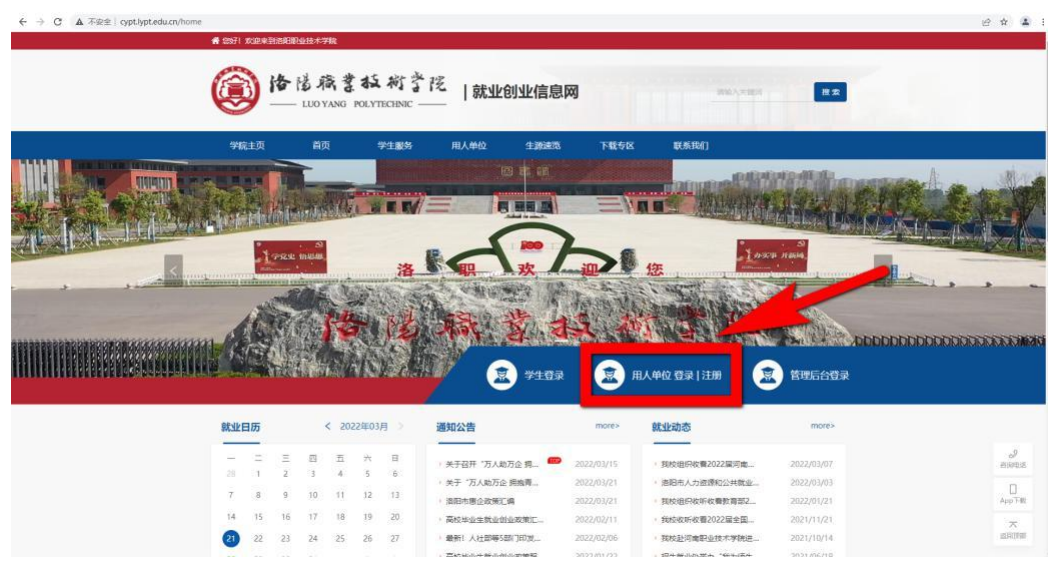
不安全 | cypt.lypt.edu.cn/home

您好！欢迎来到洛阳职业技术学院

洛阳职业技术学院
LUO YANG POLYTECHNIC
| 就业创业信息网

请输入关键词
搜索

学院主页 首页 学生服务 用人单位 生源速览 下载专区 联系我们

洛 职 欢 迎 您

洛阳职业技术学院

学生登录
用人单位 登录 | 注册
管理后台登录

就业日历
2022年03月

| 一 | 二 | 三 | 四 | 五 | 六 | 日 |
|---|---|---|---|---|---|---|
| 28 | 1 | 2 | 3 | 4 | 5 | 6 |
| 7 | 8 | 9 | 10 | 11 | 12 | 13 |
| 14 | 15 | 16 | 17 | 18 | 19 | 20 |
| 21 | 22 | 23 | 24 | 25 | 26 | 27 |

通知公告 more>
关于召开"万人助万企 拥... 2022/03/15
关于"万人助万企 拥抱青... 2022/03/21
洛阳市惠企政策汇编 2022/03/21
高校毕业生就业创业政策汇... 2022/02/11
最新！人社部等5部门印发... 2022/02/06
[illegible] 2022/01/22

就业动态 more>
我校组织收看2022届河南... 2022/03/07
洛阳市人力资源和公共就业... 2022/03/03
我校组织收听收看教育部2... 2022/01/21
我校收听收看2022届全国... 2021/11/21
我校赴河南职业技术学院进... 2021/10/14
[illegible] 2021/06/18

咨询电话
App下载
返回顶部